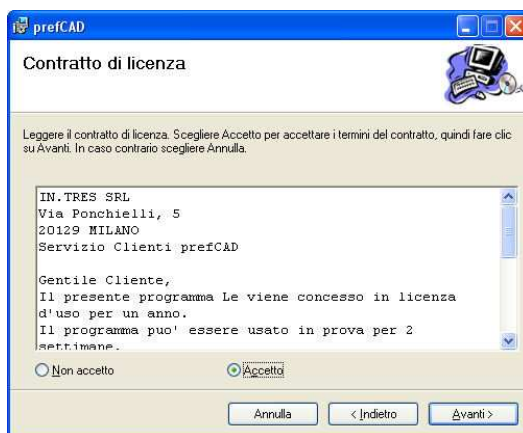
prefCAD

Contratto di licenza

Leggere il contratto di licenza. Scegliere Accetto per accettare i termini del contratto, quindi fare clic su Avanti. In caso contrario scegliere Annulla.

IN.TRES SRL
Via Ponchielli, 5
20129 MILANO
Servizio Clienti prefCAD

Gentile Cliente,
Il presente programma Le viene concesso in licenza d'uso per un anno.
Il programma puo' essere usato in prova per 2 settimane.

Non accetto
Accetto

Annulla
< Indietro
Avanti >